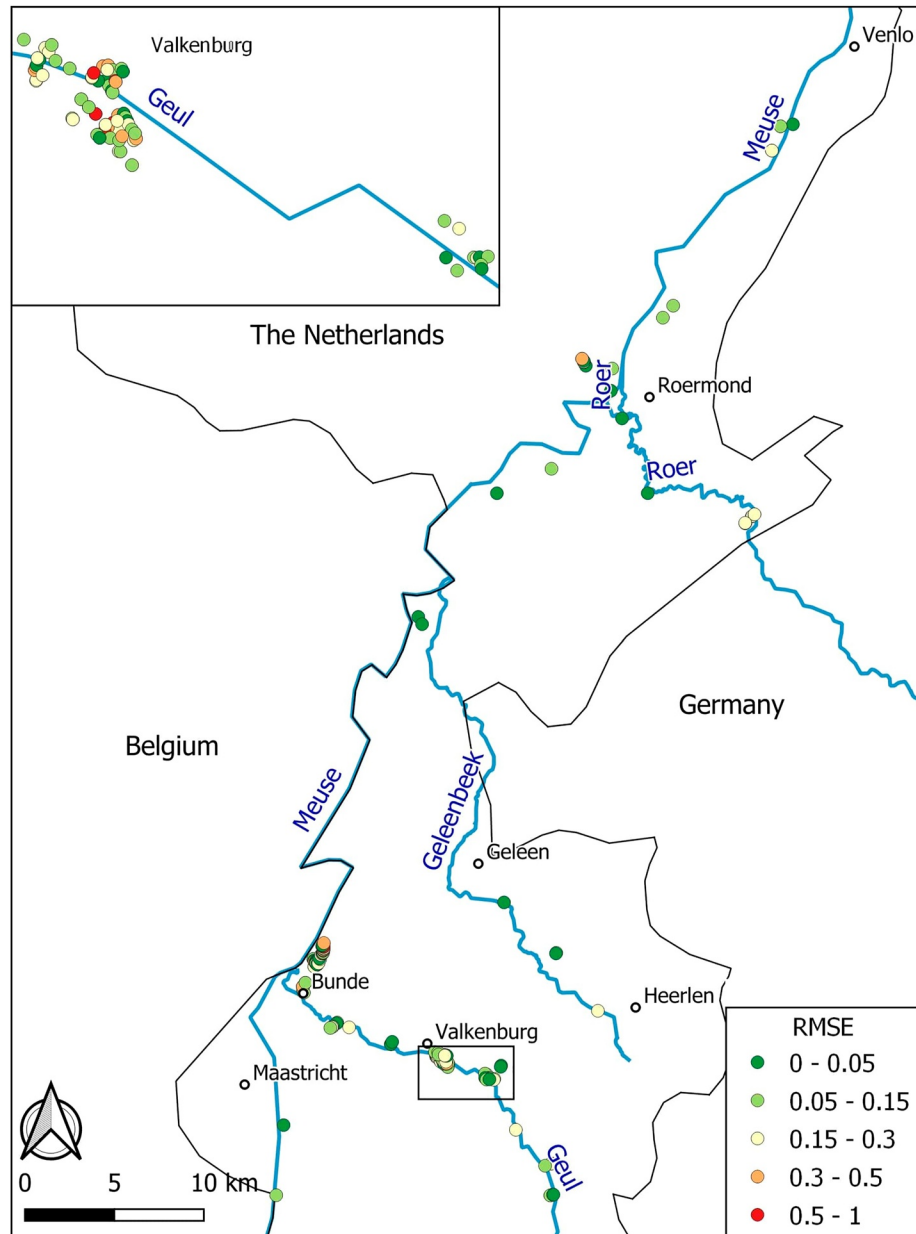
Valkenburg
Geul
Venlo
Meuse
The Netherlands
Roer
Roermond
Roer
Germany
Belgium
Meuse
Geleenbeek
Geleen
Bunde
Heerlen
Valkenburg
Maastricht
Geul
0 5 10 km

RMSE
0 - 0.05
0.05 - 0.15
0.15 - 0.3
0.3 - 0.5
0.5 - 1